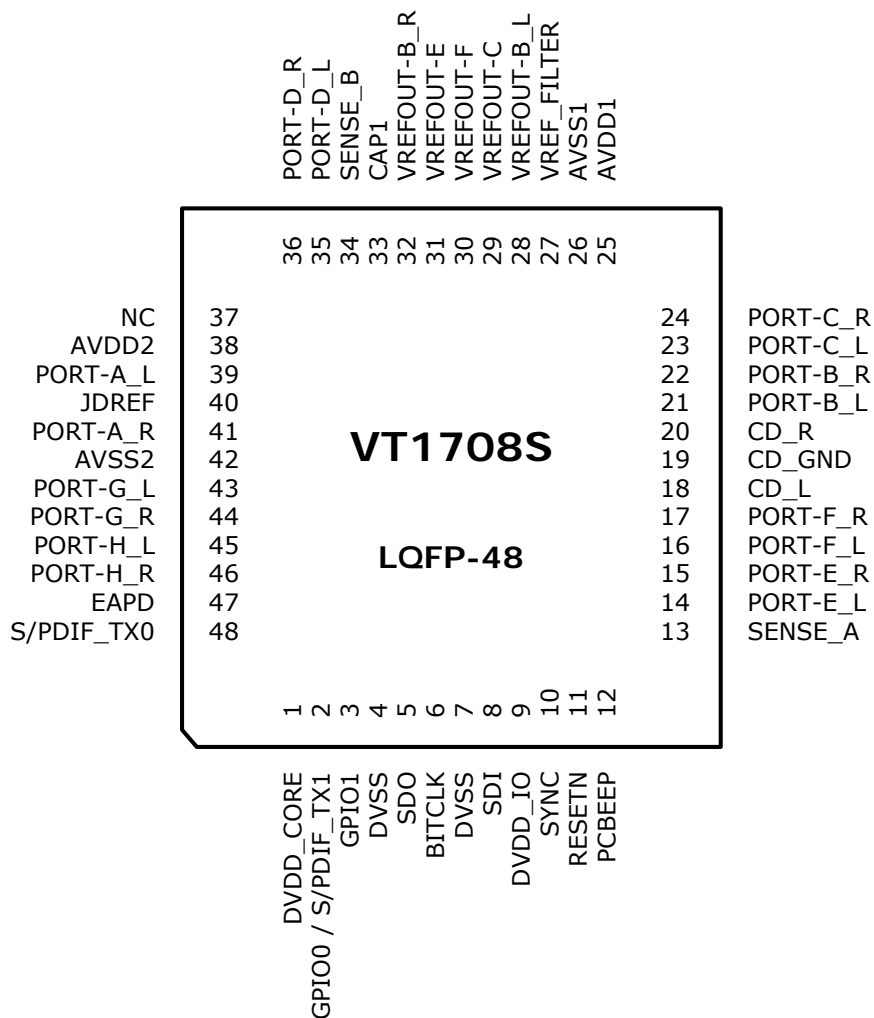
PORT-D_R
PORT-D_L
SENSE_B
CAP1
VREFOUT-B_R
VREFOUT-E
VREFOUT-F
VREFOUT-C
VREFOUT-B_L
VREF_FILTER
AVSS1
AVDD1

36 35 34 33 32 31 30 29 28 27 26 25

NC 37
AVDD2 38
PORT-A_L 39
JDREF 40
PORT-A_R 41
AVSS2 42
PORT-G_L 43
PORT-G_R 44
PORT-H_L 45
PORT-H_R 46
EAPD 47
S/PDIF_TX0 48

VT1708S

LQFP-48

24 PORT-C_R
23 PORT-C_L
22 PORT-B_R
21 PORT-B_L
20 CD_R
19 CD_GND
18 CD_L
17 PORT-F_R
16 PORT-F_L
15 PORT-E_R
14 PORT-E_L
13 SENSE_A

1 2 3 4 5 6 7 8 9 10 11 12

DVDD_CORE
GPIO0 / S/PDIF_TX1
GPIO1
DVSS
SDO
BITCLK
DVSS
SDI
DVDD_IO
SYNC
RESETN
PCBEEP